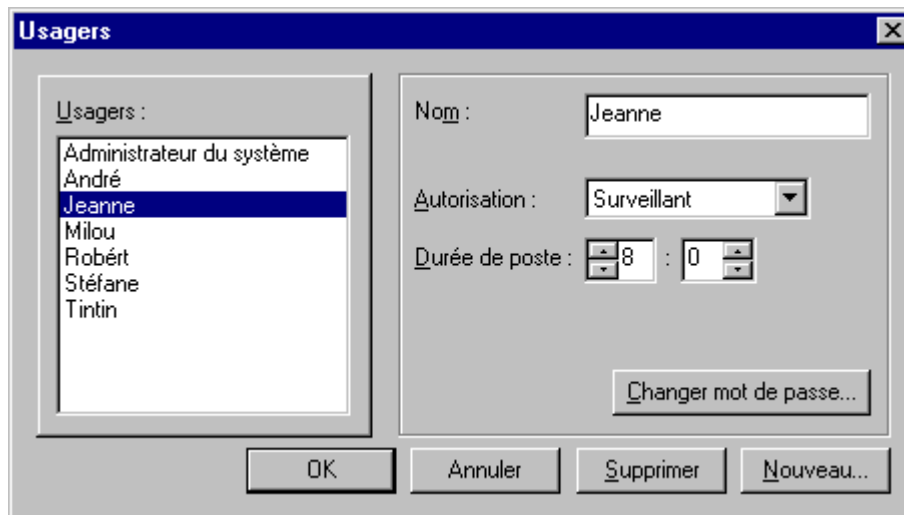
Usagers

Usagers :

Administrateur du système
André
Jeanne
Milou
Robért
Stéfane
Tintin

Nom : Jeanne

Autorisation : Surveillant

Durée de poste : 8 : 0

Changer mot de passe...

OK

Annuler

Supprimer

Nouveau...